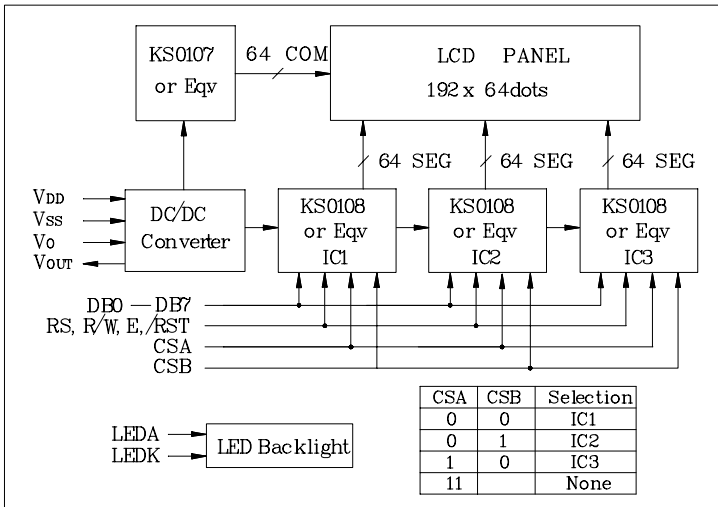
KS0107
or Eqv

64 COM

LCD PANEL
192 x 64dots

64 SEG
64 SEG
64 SEG

VDD
VSS
VO
VOUT

DC/DC
Converter

KS0108
or Eqv
IC1

KS0108
or Eqv
IC2

KS0108
or Eqv
IC3

DB0 — DB7
RS, R/W, E, /RST
CSA
CSB

LEDA
LEDK
LED Backlight

| CSA | CSB | Selection |
|---|---|---|
| 0 | 0 | IC1 |
| 0 | 1 | IC2 |
| 1 | 0 | IC3 |
| 11 | | None |